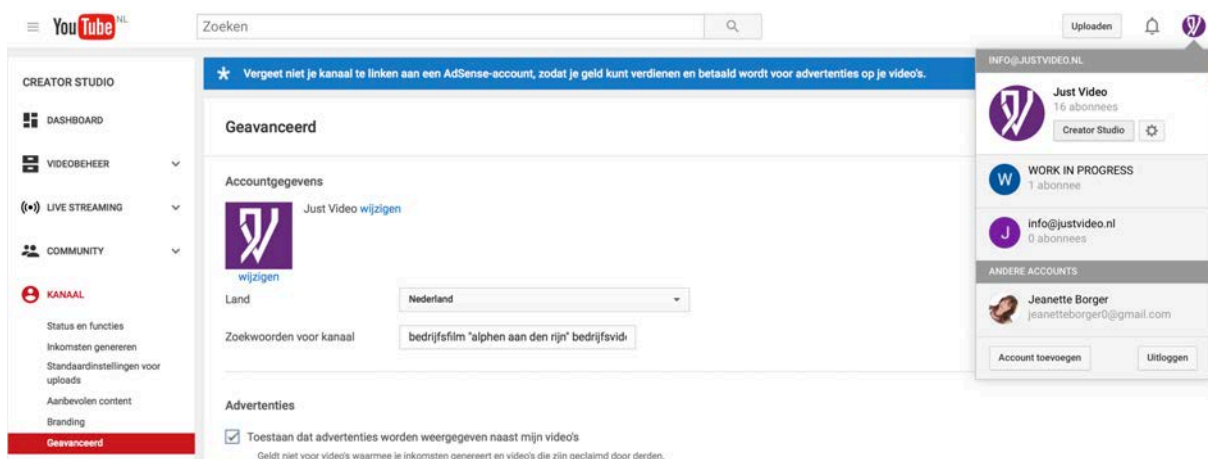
YouTube NL

Zoeken

Uploaden

CREATOR STUDIO

DASHBOARD

VIDEOBEHEER

LIVE STREAMING

COMMUNITY

KANAAL

Status en functies

Inkomsten genereren

Standaardinstellingen voor uploads

Aanbevolen content

Branding

Geavanceerd

Vergeet niet je kanaal te linken aan een AdSense-account, zodat je geld kunt verdienen en betaald wordt voor advertenties op je video's.

Geavanceerd

Accountgegevens

Just Video wijzigen

wijzigen

Land

Nederland

Zoekwoorden voor kanaal

bedrijfsfilm "alphen aan den rijn" bedrijfsvid

Advertenties

Toestaan dat advertenties worden weergegeven naast mijn video's

Geldt niet voor video's waarmee je inkomsten genereert en video's die zijn geclaimd door derden.

INFO@JUSTVIDEO.NL

Just Video

16 abonnees

Creator Studio

WORK IN PROGRESS

1 abonnee

info@justvideo.nl

0 abonnees

ANDERE ACCOUNTS

Jeanette Borger

jeanetteborger0@gmail.com

Account toevoegen

Uitloggen